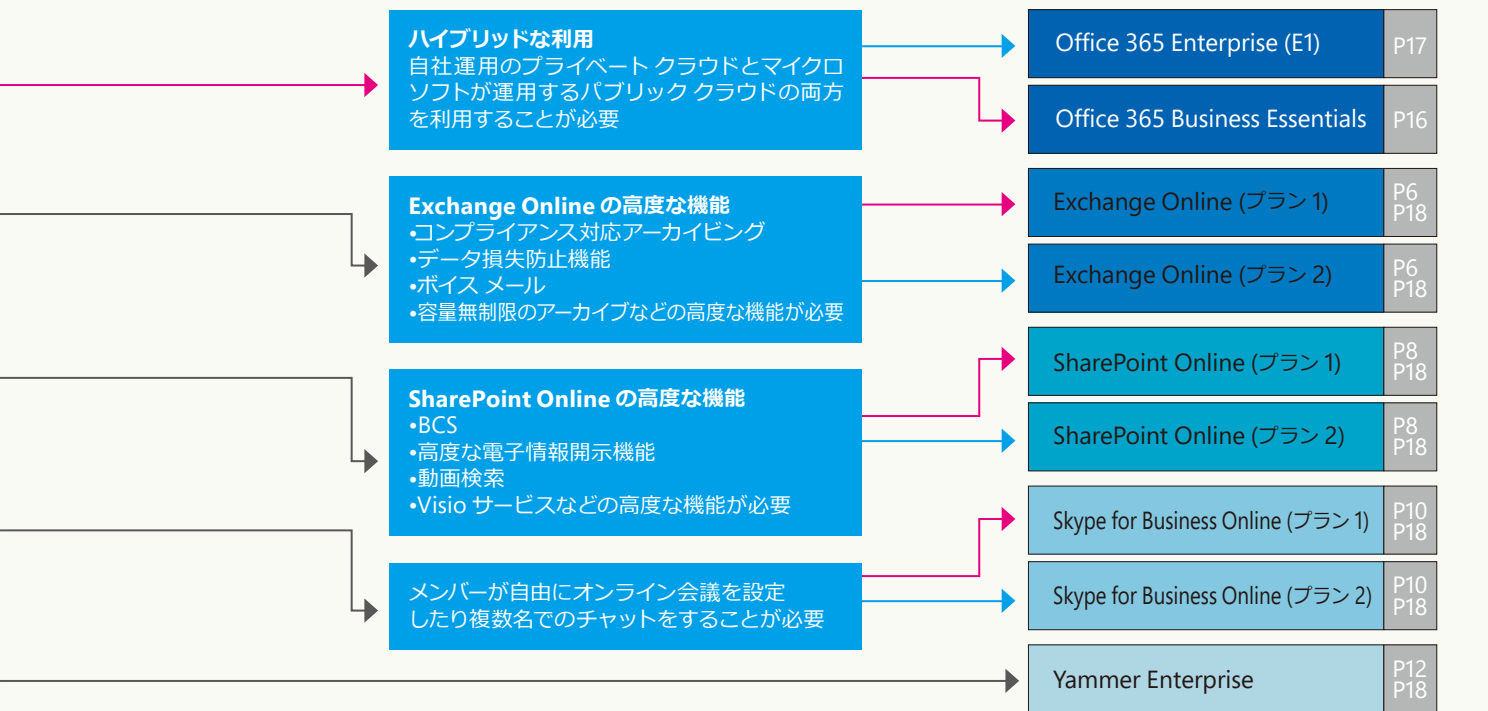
ハイブリッドな利用
自社運用のプライベート クラウドとマイクロソフトが運用するパブリック クラウドの両方を利用することが必要

Office 365 Enterprise (E1) P17

Office 365 Business Essentials P16

Exchange Online の高度な機能
•コンプライアンス対応アーカイビング
•データ損失防止機能
•ボイス メール
•容量無制限のアーカイブなどの高度な機能が必要

Exchange Online (プラン 1) P6 P18

Exchange Online (プラン 2) P6 P18

SharePoint Online の高度な機能
•BCS
•高度な電子情報開示機能
•動画検索
•Visio サービスなどの高度な機能が必要

SharePoint Online (プラン 1) P8 P18

SharePoint Online (プラン 2) P8 P18

メンバーが自由にオンライン会議を設定したり複数名でのチャットをすることが必要

Skype for Business Online (プラン 1) P10 P18

Skype for Business Online (プラン 2) P10 P18

Yammer Enterprise P12 P18